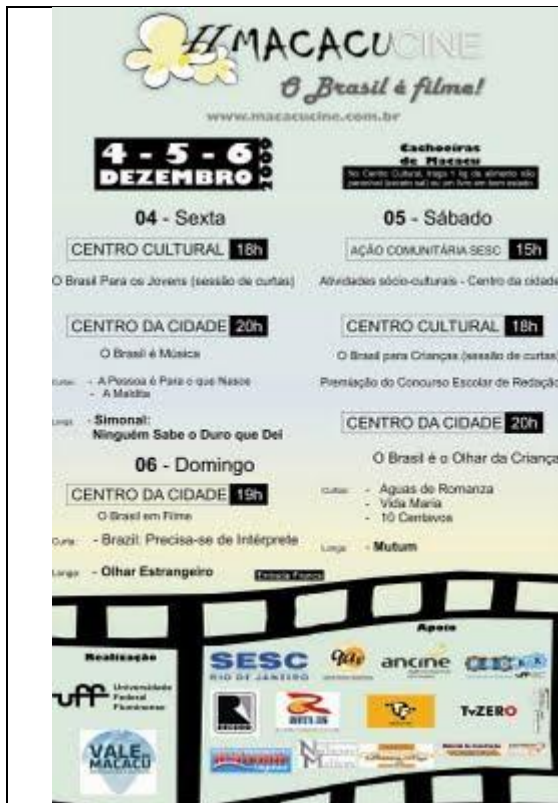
II MACACUCINE
O Brasil é filme!
www.macacucine.com.br

4 - 5 - 6 DEZEMBRO 2009

Cachoeiras de Macacu
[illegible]

04 - Sexta
CENTRO CULTURAL 18h
O Brasil Para os Jovens (sessão de curtas)

CENTRO DA CIDADE 20h
O Brasil é Música
Curtas: - A Pessoa é Para o que Nasce
- A Maldita
Longa: - Simonal: Ninguém Sabe o Duro que Dei

06 - Domingo
CENTRO DA CIDADE 19h
O Brasil em Filme
Curta: - Brazil: Precisa-se de Intérprete
Longa: - Olhar Estrangeiro

05 - Sábado
AÇÃO COMUNITÁRIA SESC 15h
Atividades sócio-culturais - Centro da cidade

CENTRO CULTURAL 18h
O Brasil para Crianças (sessão de curtas)
Premiação do Concurso Escolar de Redação

CENTRO DA CIDADE 20h
O Brasil é o Olhar da Criança
Curtas: - Águas de Romanza
- Vida Maria
- 10 Centavos
Longa: - Mutum

Entrada Franca

Realização
uff Universidade Federal Fluminense
VALE DO MACACU

Apoio
SESC RIO DE JANEIRO
ancine
TvZERO
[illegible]